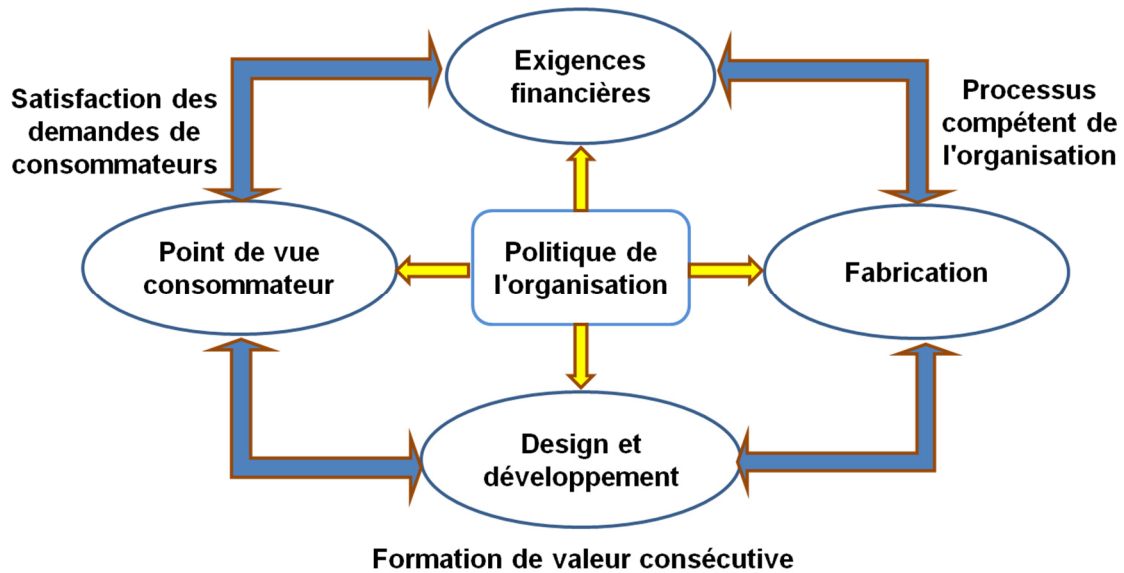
Exigences financières

Satisfaction des demandes de consommateurs

Processus compétent de l'organisation

Point de vue consommateur

Politique de l'organisation

Fabrication

Design et développement

Formation de valeur consécutive